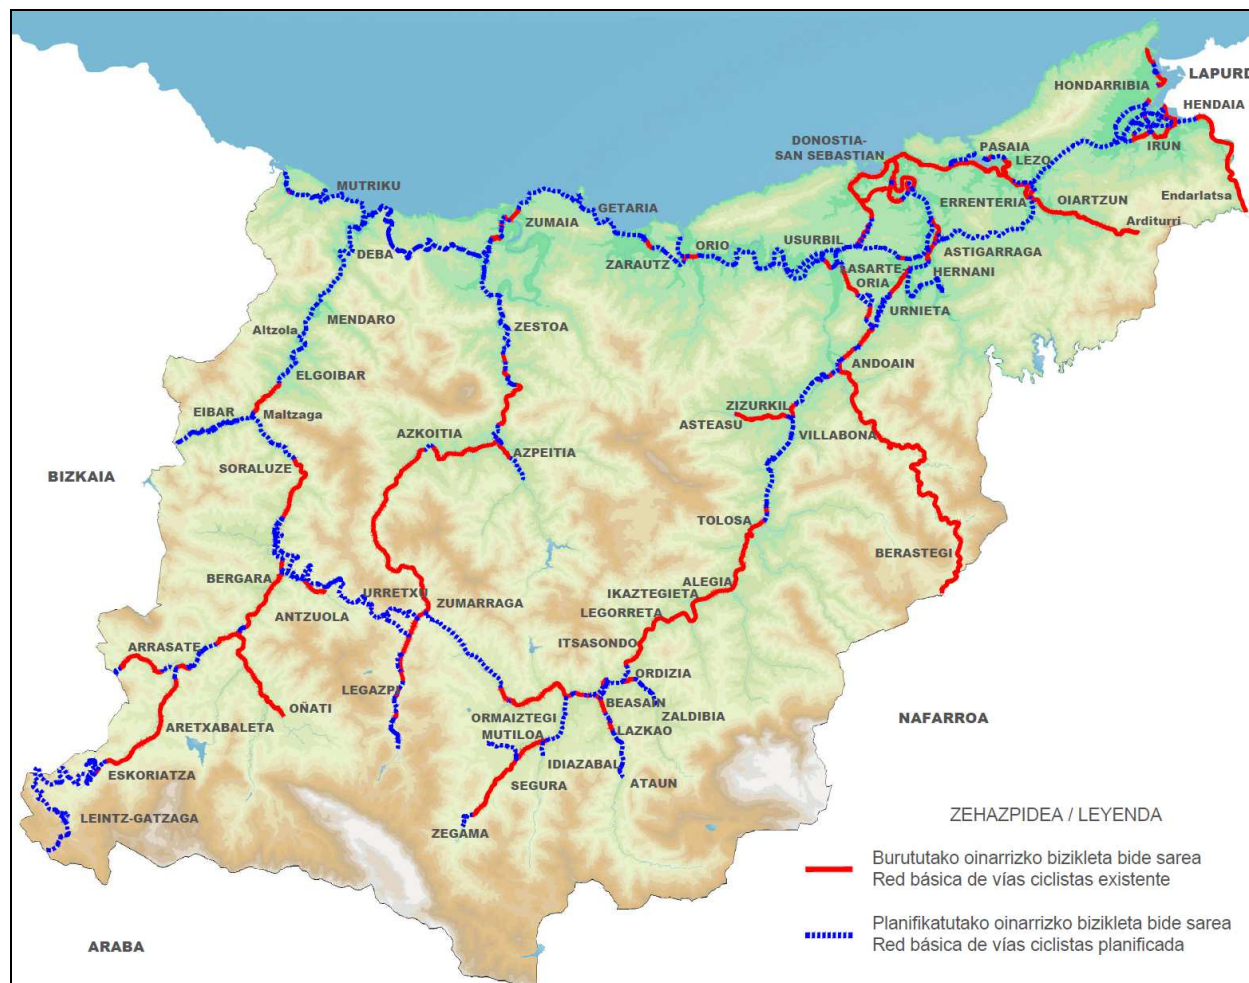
LAPURD
HONDARRIBIA
HENDAIA
DONOSTIA-SAN SEBASTIAN
PASAIA
LEZO
IRUN
MUTRIKU
ERRENTERIA
OIARTZUN
Endarlatsa
Arditurri
GETARIA
ZUMAIA
ORIO
USURBIL
ASTIGARRAGA
DEBA
ZARAUTZ
LASARTE-ORIA
HERNANI
URNIETA
Altzola
MENDARO
ZESTOA
ELGOIBAR
ANDOAIN
EIBAR
Maltzaga
ZIZURKIL
ASTEASU
AZKOITIA
VILLABONA
AZPEITIA
BIZKAIA
SORALUZE
TOLOSA
BERASTEGI
BERGARA
ALEGIA
IKAZTEGIETA
URRETXU
ZUMARRAGA
LEGORRETA
ANTZUOLA
ARRASATE
ITSASONDO
ORDIZIA
LEGAZPI
BEASAIN
OÑATI
ZALDIBIA
NAFARROA
ORMAIZTEGI
ARETXABALETA
MUTILOA
LAZKAO
IDIAZABAL
ESKORIATZA
SEGURA
ATAUN
ZEHAZPIDEA / LEYENDA
LEINTZ-GATZAGA
ZEGAMA
Burututako oinarrizko bizikleta bide sarea
Red básica de vías ciclistas existente
Planifikatutako oinarrizko bizikleta bide sarea
Red básica de vías ciclistas planificada
ARABA